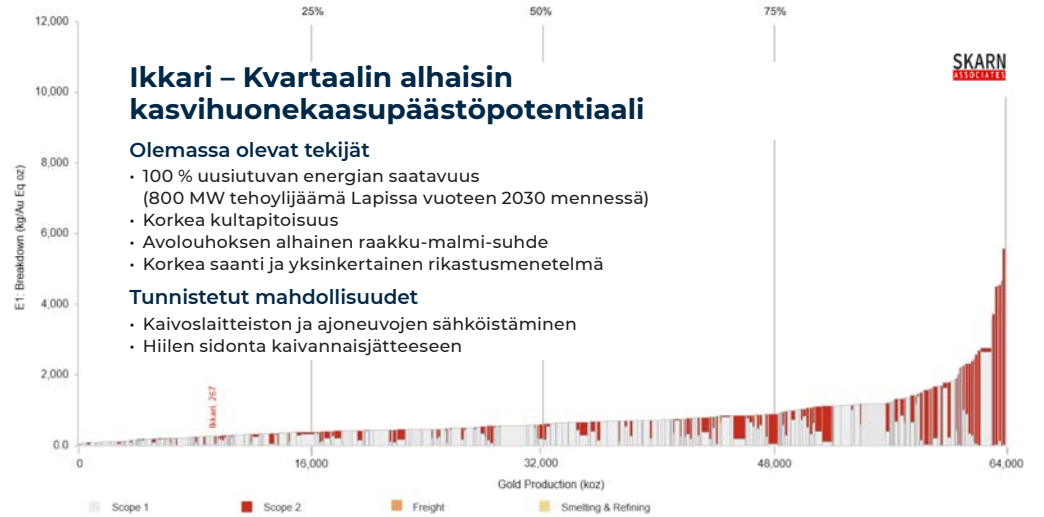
12,000

25%

50%

75%

SKARN ASSOCIATES

Ikkari – Kvartaalin alhaisin kasvihuonekaasupäästöpotentiaali

Olemassa olevat tekijät
• 100 % uusiutuvan energian saatavuus (800 MW tehoylijäämä Lapissa vuoteen 2030 mennessä)
• Korkea kultapitoisuus
• Avolouhoksen alhainen raakku-malmi-suhde
• Korkea saanti ja yksinkertainen rikastusmenetelmä

Tunnistetut mahdollisuudet
• Kaivoslaitteiston ja ajoneuvojen sähköistäminen
• Hiilen sidonta kaivannaisjätteeseen

10,000

8,000

6,000

4,000

2,000

0.0

E1: Breakdown (kg/Au Eq oz)

Ikkari_267

0

16,000

32,000

48,000

64,000

Gold Production (koz)

Scope 1

Scope 2

Freight

Smelting & Refining